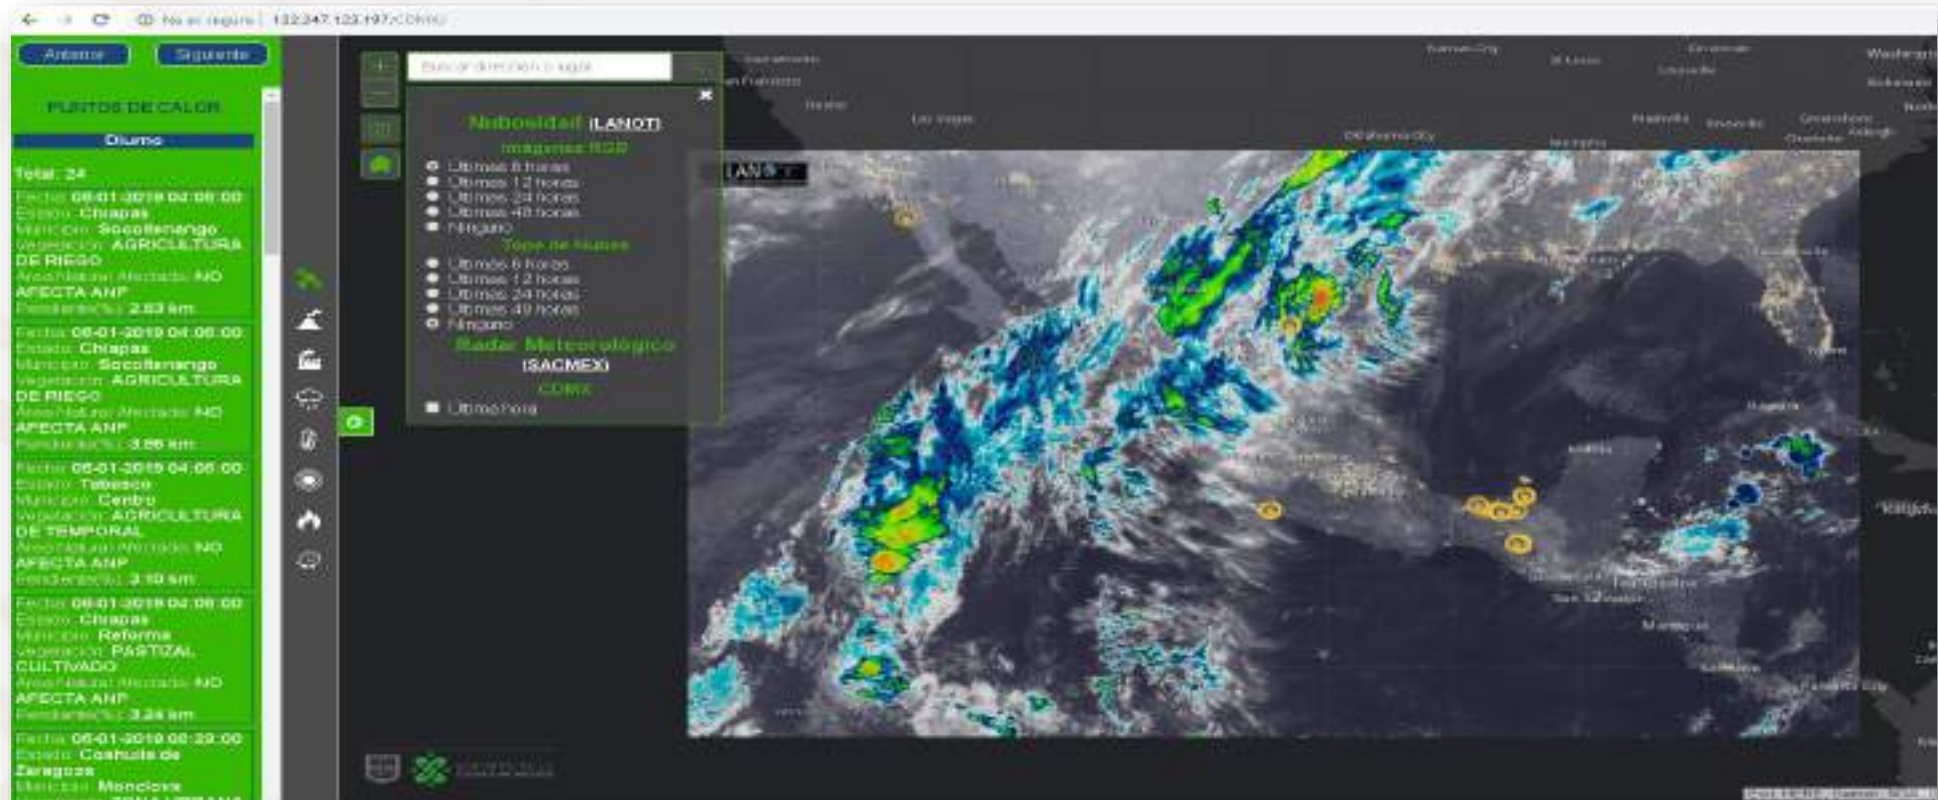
No es seguro | 132.247.123.197/CDMX/

Anterior Siguiente

PUNTOS DE CALOR

Diurno

Total: 24

Fecha: 06-01-2019 04:06:00
Estado: Chiapas
Municipio: Socoltenango
Vegetación: AGRICULTURA DE RIEGO
Area Natural Afectada: NO AFECTA ANP
Pendiente(%): 2.83 km

Fecha: 06-01-2019 04:06:00
Estado: Chiapas
Municipio: Socoltenango
Vegetación: AGRICULTURA DE RIEGO
Area Natural Afectada: NO AFECTA ANP
Pendiente(%): 3.86 km

Fecha: 06-01-2019 04:06:00
Estado: Tabasco
Municipio: Centro
Vegetación: AGRICULTURA DE TEMPORAL
Area Natural Afectada: NO AFECTA ANP
Pendiente(%): 3.10 km

Fecha: 06-01-2019 04:06:00
Estado: Chiapas
Municipio: Reforma
Vegetación: PASTIZAL CULTIVADO
Area Natural Afectada: NO AFECTA ANP
Pendiente(%): 3.24 km

Fecha: 06-01-2019 08:29:00
Estado: Coahuila de Zaragoza
Municipio: Monclova

Buscar dirección o lugar

Nubosidad (LANOT)
Imágenes RGB
Últimas 6 horas
Últimas 12 horas
Últimas 24 horas
Últimas 48 horas
Ninguno
Tope de Nubes
Últimas 6 horas
Últimas 12 horas
Últimas 24 horas
Últimas 48 horas
Ninguno
Radar Meteorológico (SACMEX)
CDMX
Última hora

LANOT

Sacramento
San Francisco
Fresno
Las Vegas
Kansas City
St Louis
Cincinnati
Louisville
Washington
Richmond
Oklahoma City
Memphis
Nashville
Knoxville
Greensboro
Charlotte
Raleigh
Tampa
Havana
Mérida
Tegucigalpa
San Salvador
Managua
Kingston